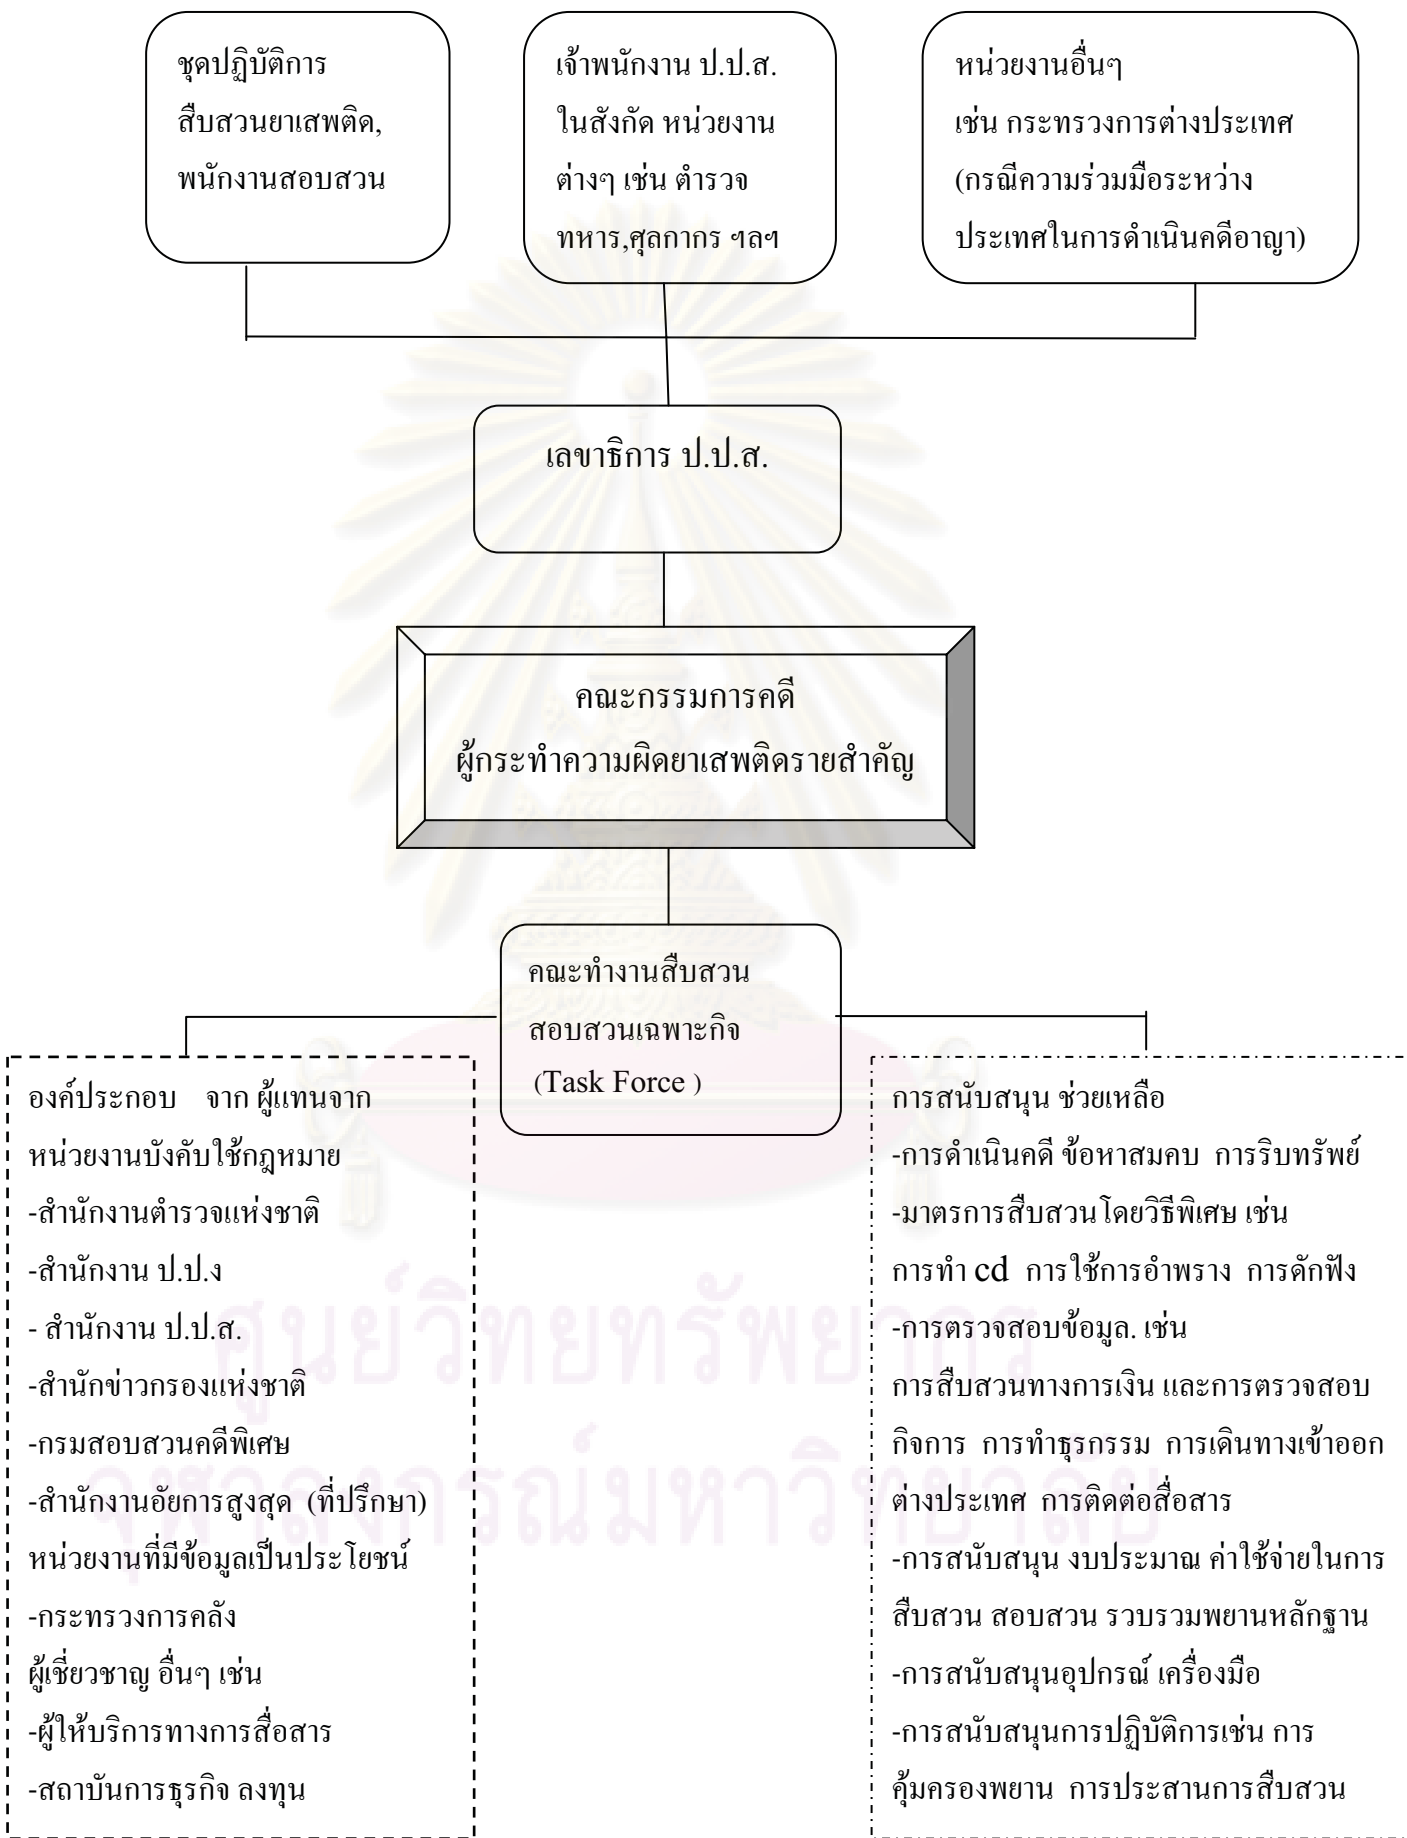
ชุดปฏิบัติการ สืบสวนยาเสพติด, พนักงานสอบสวน

เจ้าพนักงาน ป.ป.ส. ในสังกัด หน่วยงานต่างๆ เช่น ตำรวจ ทหาร,ศุลกากร ฯลฯ

หน่วยงานอื่นๆ เช่น กระทรวงการต่างประเทศ (กรณีความร่วมมือระหว่างประเทศในการดำเนินคดีอาญา)

เลขาธิการ ป.ป.ส.

คณะกรรมการคดี ผู้กระทำความผิดยาเสพติดรายสำคัญ

คณะทำงานสืบสวน สอบสวนเฉพาะกิจ (Task Force )

องค์ประกอบ จาก ผู้แทนจาก
หน่วยงานบังคับใช้กฎหมาย
-สำนักงานตำรวจแห่งชาติ
-สำนักงาน ป.ป.ง
- สำนักงาน ป.ป.ส.
-สำนักข่าวกรองแห่งชาติ
-กรมสอบสวนคดีพิเศษ
-สำนักงานอัยการสูงสุด (ที่ปรึกษา)
หน่วยงานที่มีข้อมูลเป็นประโยชน์
-กระทรวงการคลัง
ผู้เชี่ยวชาญ อื่นๆ เช่น
-ผู้ให้บริการทางการสื่อสาร
-สถาบันการธุรกิจ ลงทุน

การสนับสนุน ช่วยเหลือ
-การดำเนินคดี ข้อหาสมคบ การริบทรัพย์
-มาตรการสืบสวนโดยวิธีพิเศษ เช่น การทำ cd การใช้การอำพราง การดักฟัง
-การตรวจสอบข้อมูล. เช่น การสืบสวนทางการเงิน และการตรวจสอบกิจการ การทำธุรกรรม การเดินทางเข้าออกต่างประเทศ การติดต่อสื่อสาร
-การสนับสนุน งบประมาณ ค่าใช้จ่ายในการสืบสวน สอบสวน รวบรวมพยานหลักฐาน
-การสนับสนุนอุปกรณ์ เครื่องมือ
-การสนับสนุนการปฏิบัติการเช่น การคุ้มครองพยาน การประสานการสืบสวน

ศูนย์วิทยทรัพยากร
จุฬาลงกรณ์มหาวิทยาลัย